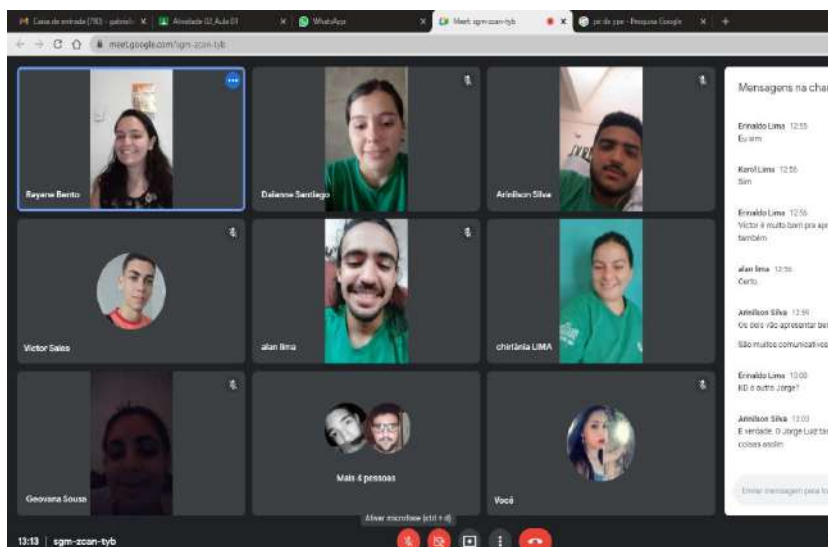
Caixa de entrada (780) - gabriel · Atividade 02_Aula 01 · WhatsApp · Meet: sgm-zcan-tyb · pr do ype - Pesquisa Google

meet.google.com/sgm-zcan-tyb

Reyane Bento

Daianne Santiago

Arinilson Silva

Victor Sales

alan lima

chirlânia LIMA

Geovana Sousa

Mais 4 pessoas

Você

Mensagens na cha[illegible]

Erinaldo Lima 12:55
Eu sim

Karol Lima 12:56
Sim

Erinaldo Lima 12:56
Victor é muito bom pra apr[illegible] também

alan lima 12:56
Certo.

Arinilson Silva 12:59
Os dois vão apresentar be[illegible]

São muitos comunicativo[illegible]

Erinaldo Lima 13:00
KD o outro Jorge?

Arinilson Silva 13:03
É verdade. O Jorge Luiz ta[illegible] coisas assim

Enviar mensagem para to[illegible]

Ativar microfone (ctrl + d)

13:13 | sgm-zcan-tyb